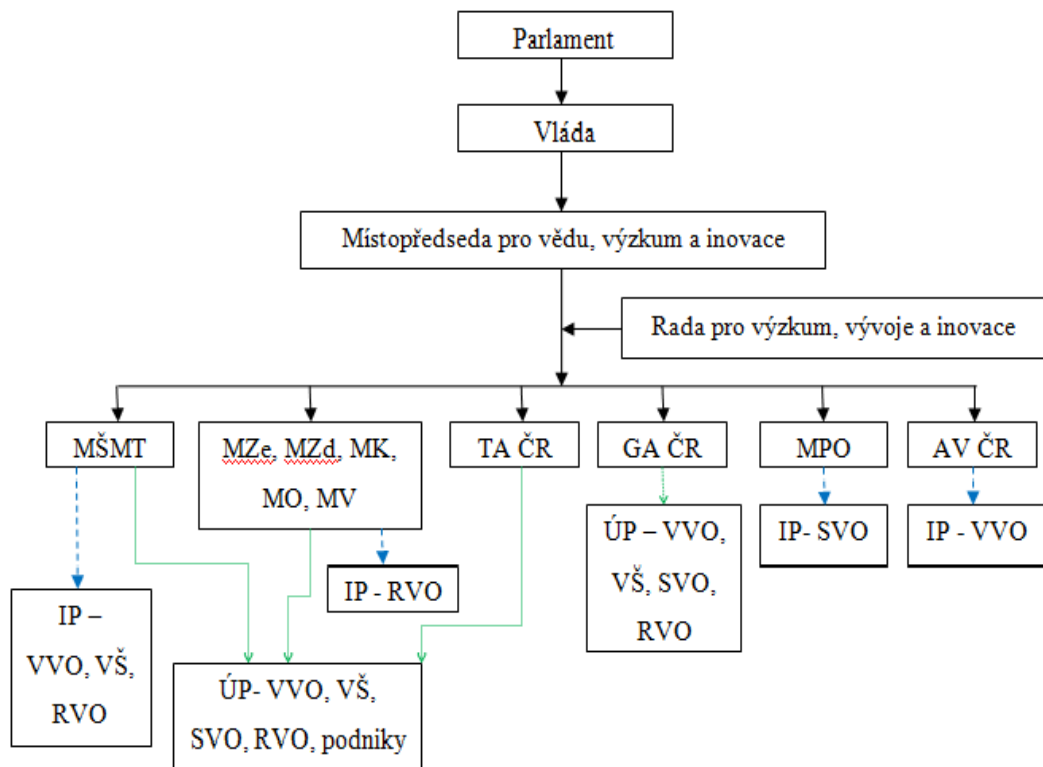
Parlament

Vláda

Místopředseda pro vědu, výzkum a inovace

Rada pro výzkum, vývoje a inovace

MŠMT

MZe, MZd, MK, MO, MV

TA ČR

GA ČR

MPO

AV ČR

IP – VVO, VŠ, RVO

IP - RVO

ÚP- VVO, VŠ, SVO, RVO, podniky

ÚP – VVO, VŠ, SVO, RVO

IP- SVO

IP - VVO